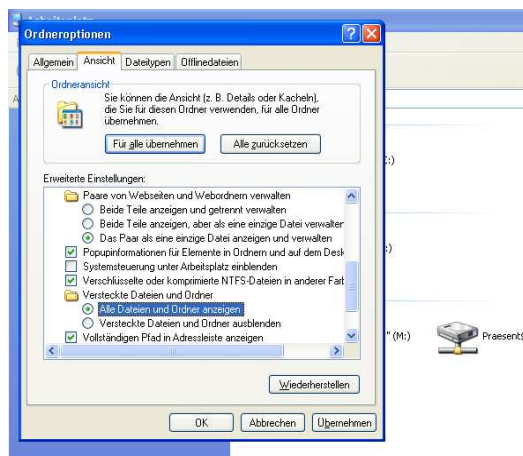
Arbeitsplatz

Ordneroptionen

Allgemein | Ansicht | Dateitypen | Offlinedateien

Ordneransicht

Sie können die Ansicht (z. B. Details oder Kacheln), die Sie für diesen Ordner verwenden, für alle Ordner übernehmen.

Für alle übernehmen | Alle zurücksetzen

Erweiterte Einstellungen:

Paare von Webseiten und Webordnern verwalten
Beide Teile anzeigen und getrennt verwalten
Beide Teile anzeigen, aber als eine einzige Datei verwalter
Das Paar als eine einzige Datei anzeigen und verwalten
Popupinformationen für Elemente in Ordnern und auf dem Desk
Systemsteuerung unter Arbeitsplatz einblenden
Verschlüsselte oder komprimierte NTFS-Dateien in anderer Fart
Versteckte Dateien und Ordner
Alle Dateien und Ordner anzeigen
Versteckte Dateien und Ordner ausblenden
Vollständigen Pfad in Adressleiste anzeigen

Wiederherstellen

OK | Abbrechen | Übernehmen

:)

:)

" (M:)

Praesent